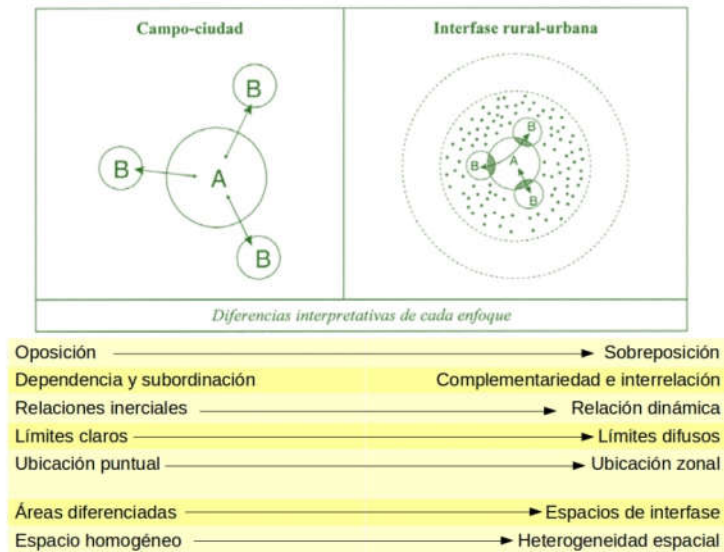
Campo-ciudad

B

B

A

B

Interfase rural-urbana

B

B

A

B

Diferencias interpretativas de cada enfoque

| | |
|---|---|
| Oposición | Sobreposición |
| Dependencia y subordinación | Complementariedad e interrelación |
| Relaciones inerciales | Relación dinámica |
| Límites claros | Límites difusos |
| Ubicación puntual | Ubicación zonal |
| Áreas diferenciadas | Espacios de interfase |
| Espacio homogéneo | Heterogeneidad espacial |